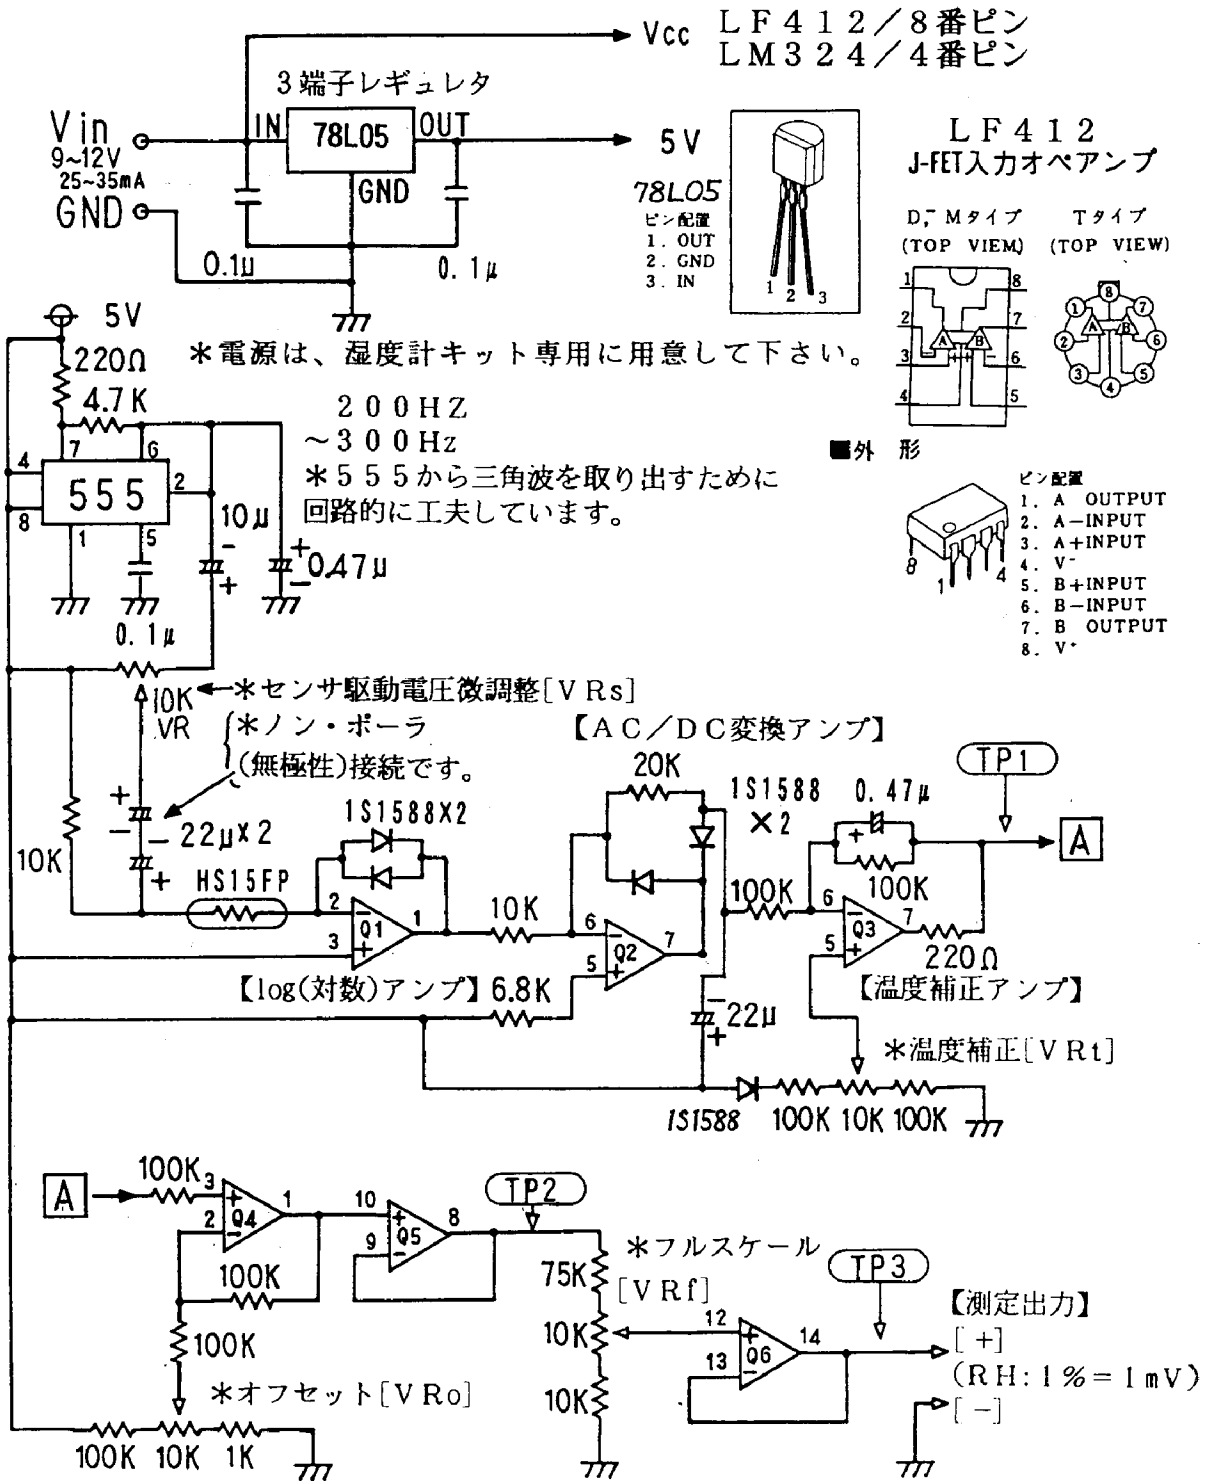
Vcc ＬＦ４１２／８番ピン
ＬＭ３２４／４番ピン

３端子レギュレタ

Vin
9~12V
25~35mA
GND

IN 78L05 OUT
GND

5V

0.1µ 0.１µ

78L05
ピン配置
1. OUT
2. GND
3. IN

1 2 3

ＬＦ４１２
J-FET入力オペアンプ

D, Mタイプ (TOP VIEM)
Tタイプ (TOP VIEW)

1 8
2 7
3 6
4 5
A B

■外 形

ピン配置
1. A OUTPUT
2. A－INPUT
3. A＋INPUT
4. V⁻
5. B＋INPUT
6. B－INPUT
7. B OUTPUT
8. V⁺

8 1 4

5V
220Ω
＊電源は、湿度計キット専用に用意して下さい。
4.7K

２００ＨＺ
～３００Hz
＊５５５から三角波を取り出すために
回路的に工夫しています。

7 6
4 555 2
8 1 5
10µ
0.47µ
0.1µ

10K ←＊センサ駆動電圧微調整［ＶＲs］
VR
＊ノン・ポーラ
(無極性)接続です。
22µx2

【ＡＣ／ＤＣ変換アンプ】
20K
1S1588
×2
0.47µ
TP1
A

1S1588X2
10K
HS15FP
2 Q1 1
3
10K
6 Q2 7
5
100K
6 Q3 7
5
100K
220Ω

【log(対数)アンプ】6.8K
22µ
【温度補正アンプ】
＊温度補正［ＶＲt］

1S1588 100K 10K 100K

A
100K 3
2 Q4 1
10 Q5 8
9
TP2
100K
100K
＊フルスケール
75K ［ＶＲf］
TP3
12 Q6 14
13
10K
10K
【測定出力】
［＋］
（ＲＨ：１％＝１mＶ）
［－］
＊オフセット［ＶＲo］
100K 10K 1K